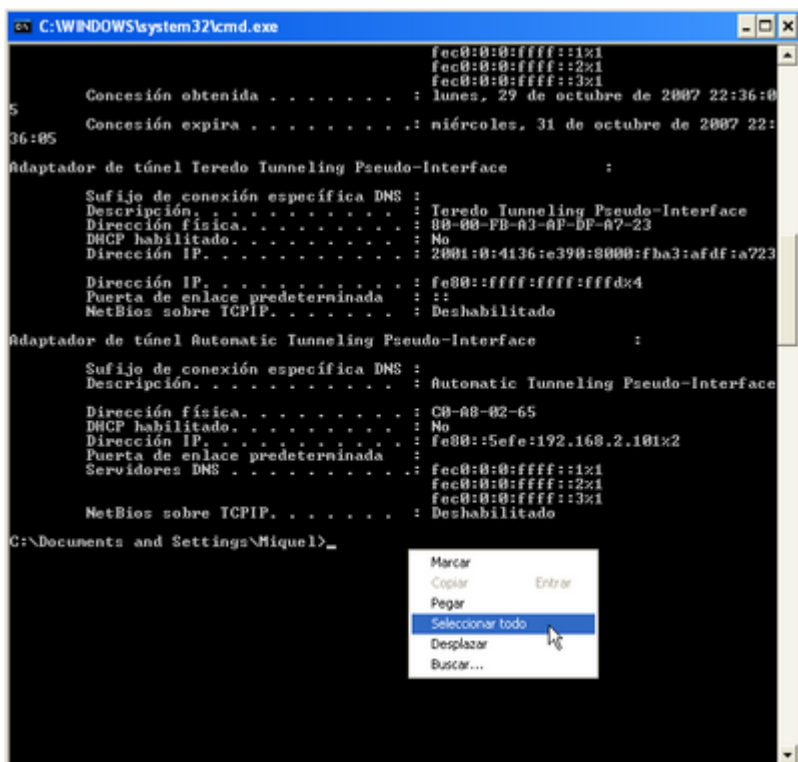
C:\WINDOWS\system32\cmd.exe

fec0:0:0:ffff::1%1
fec0:0:0:ffff::2%1
fec0:0:0:ffff::3%1
Concesión obtenida . . . . . . . : lunes, 29 de octubre de 2007 22:36:05
Concesión expira . . . . . . . .: miércoles, 31 de octubre de 2007 22:36:05

Adaptador de túnel Teredo Tunneling Pseudo-Interface :

Sufijo de conexión específica DNS :
Descripción. . . . . . . . . . . : Teredo Tunneling Pseudo-Interface
Dirección física. . . . . . . . . : 80-00-FB-A3-AF-DF-A7-23
DHCP habilitado. . . . . . . . . : No
Dirección IP. . . . . . . . . . . : 2001:0:4136:e390:8000:fba3:afdf:a723

Dirección IP. . . . . . . . . . . : fe80::ffff:ffff:fffd%4
Puerta de enlace predeterminada : ::
NetBios sobre TCPIP. . . . . . . : Deshabilitado

Adaptador de túnel Automatic Tunneling Pseudo-Interface :

Sufijo de conexión específica DNS :
Descripción. . . . . . . . . . . : Automatic Tunneling Pseudo-Interface

Dirección física. . . . . . . . . : C0-A8-02-65
DHCP habilitado. . . . . . . . . : No
Dirección IP. . . . . . . . . . . : fe80::5efe:192.168.2.101%2
Puerta de enlace predeterminada :
Servidores DNS . . . . . . . . . .: fec0:0:0:ffff::1%1
fec0:0:0:ffff::2%1
fec0:0:0:ffff::3%1
NetBios sobre TCPIP. . . . . . . : Deshabilitado

C:\Documents and Settings\Miquel>_

Marcar
Copiar Entrar
Pegar
Seleccionar todo
Desplazar
Buscar...